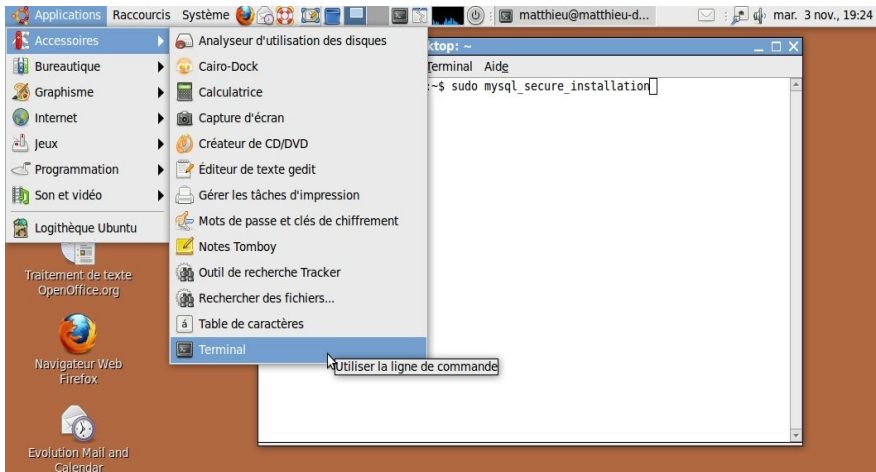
Applications Raccourcis Système matthieu@matthieu-d... mar. 3 nov., 19:24

Accessoires
Bureautique
Graphisme
Internet
Jeux
Programmation
Son et vidéo
Logithèque Ubuntu

Analyseur d'utilisation des disques
Cairo-Dock
Calculatrice
Capture d'écran
Créateur de CD/DVD
Éditeur de texte gedit
Gérer les tâches d'impression
Mots de passe et clés de chiffrement
Notes Tomboy
Outil de recherche Tracker
Rechercher des fichiers...
Table de caractères
Terminal

Utiliser la ligne de commande

ktop: ~
Terminal Aide
:~$ sudo mysql_secure_installation

Traitement de texte OpenOffice.org

Navigateur Web Firefox

Evolution Mail and Calendar